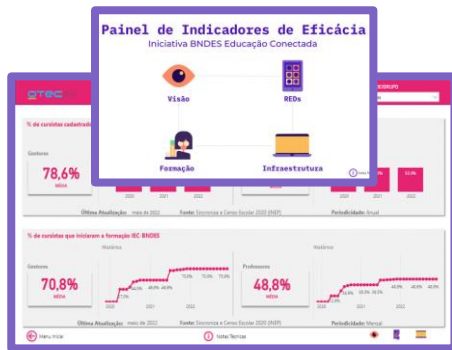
Painel de Indicadores de Eficácia
Iniciativa BNDES Educação Conectada

Visão
REDs
Formação
Infraestrutura

gtec

% de cursistas cadastrad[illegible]

Gestores
78,6%
MÉDIA

2021
2022

2021
2022

Última Atualização: maio de 2022
Fonte: Sinconecta e Censo Escolar 2020 (INEP)
Periodicidade: Anual

% de cursistas que iniciaram a formação IEC BNDES

Histórico

Gestores
70,8%
MÉDIA

2020
2021
2022

Professores
48,8%
MÉDIA

Histórico

2020
2021
2022

Última Atualização: maio de 2022
Fonte: Sinconecta e Censo Escolar 2020 (INEP)
Periodicidade: Mensal

Menu Inicial
Notas Técnicas